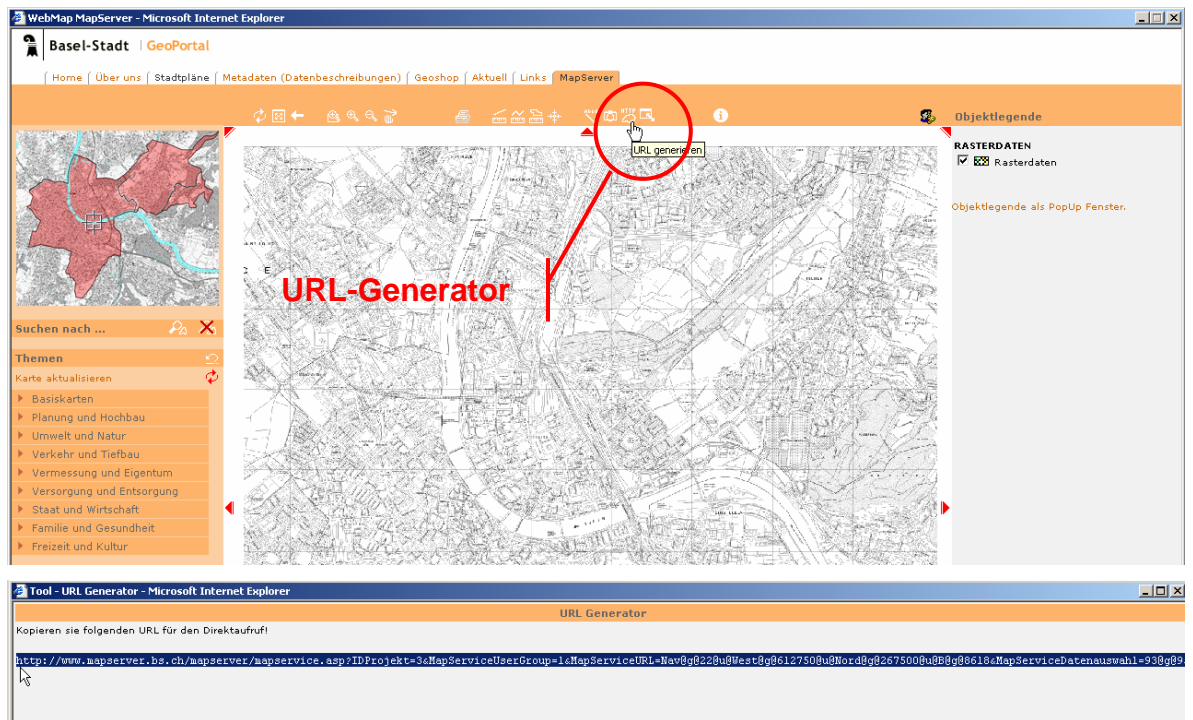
WebMap MapServer - Microsoft Internet Explorer

Basel-Stadt | GeoPortal

Home | Über uns | Stadtpläne | Metadaten (Datenbeschreibungen) | Geoshop | Aktuell | Links | MapServer

URL generieren

Objektlegende

RASTERDATEN
Rasterdaten

Objektlegende als PopUp Fenster.

URL-Generator

Suchen nach ...

Themen

Karte aktualisieren

Basiskarten
Planung und Hochbau
Umwelt und Natur
Verkehr und Tiefbau
Vermessung und Eigentum
Versorgung und Entsorgung
Staat und Wirtschaft
Familie und Gesundheit
Freizeit und Kultur

Tool - URL Generator - Microsoft Internet Explorer

URL Generator

Kopieren sie folgenden URL für den Direktaufruf!

http://www.mapserver.bs.ch/mapserver/mapservice.asp?IDProjekt=3&MapServiceUserGroup=1&MapServiceURL=Nav@g@22@u@West@g@612750@u@Nord@g@267500@u@B@g@8618&MapServiceDatenauswahl=93@g@9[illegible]